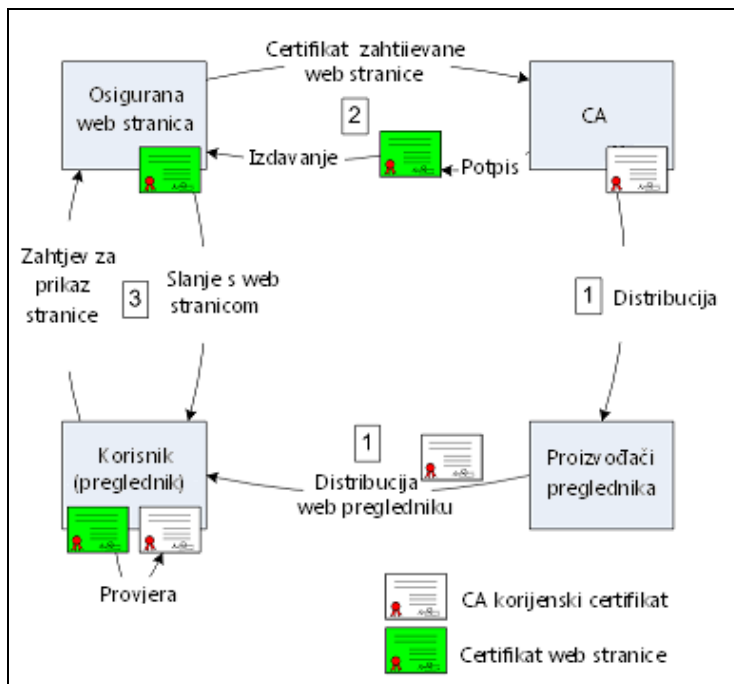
Certifikat zahtijevane web stranice

Osigurana web stranica

2

CA

Izdavanje

Potpis

Zahtjev za prikaz stranice

3

Slanje s web stranicom

1

Distribucija

1

Korisnik (preglednik)

Distribucija web pregledniku

Proizvođači preglednika

Provjera

CA korijenski certifikat

Certifikat web stranice